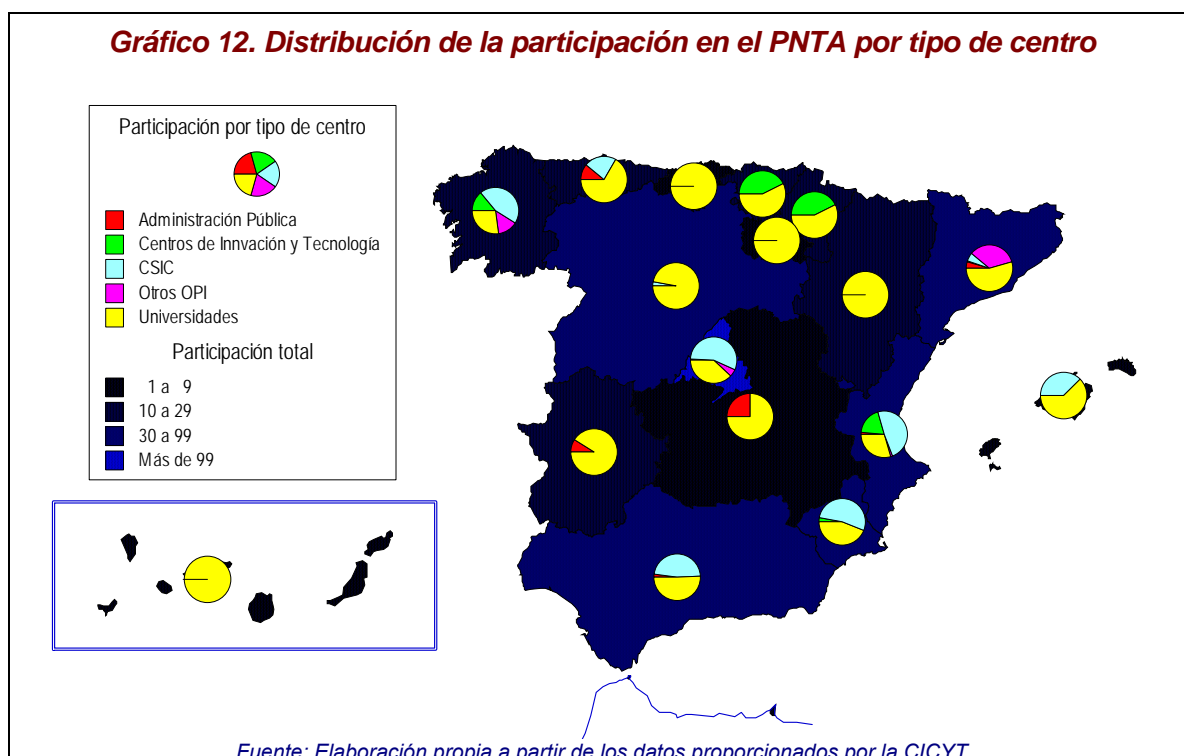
Gráfico 12. Distribución de la participación en el PNTA por tipo de centro

Participación por tipo de centro

Administración Pública
Centros de Innvación y Tecnología
CSIC
Otros OPI
Universidades

Participación total

1 a 9
10 a 29
30 a 99
Más de 99

Fuente: Elaboración propia a partir de los datos proporcionados por la CICYT